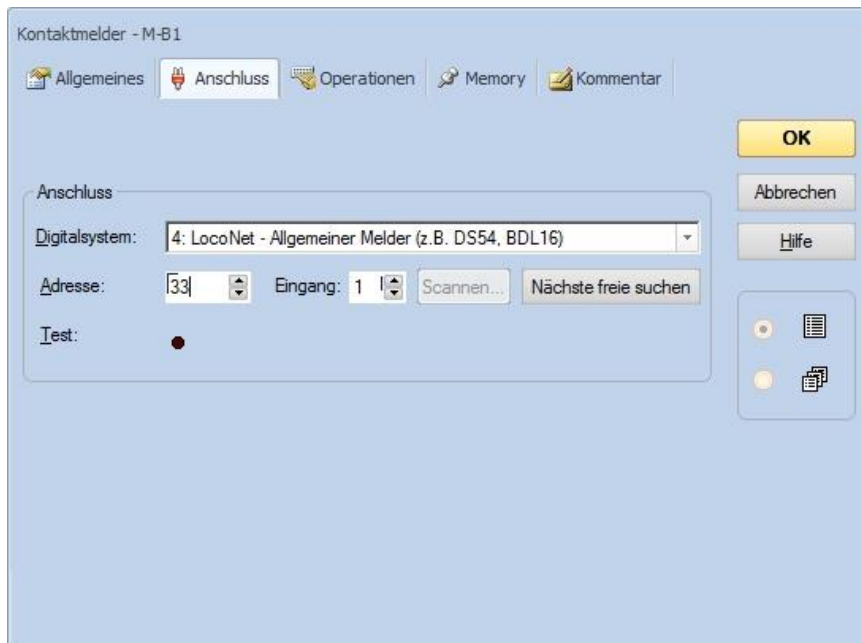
Kontaktmelder - M-B1

Allgemeines Anschluss Operationen Memory Kommentar

OK

Abbrechen

Hilfe

Anschluss

Digitalsystem: 4: LocoNet - Allgemeiner Melder (z.B. DS54, BDL16)

Adresse: 33 Eingang: 1 Scannen... Nächste freie suchen

Test: